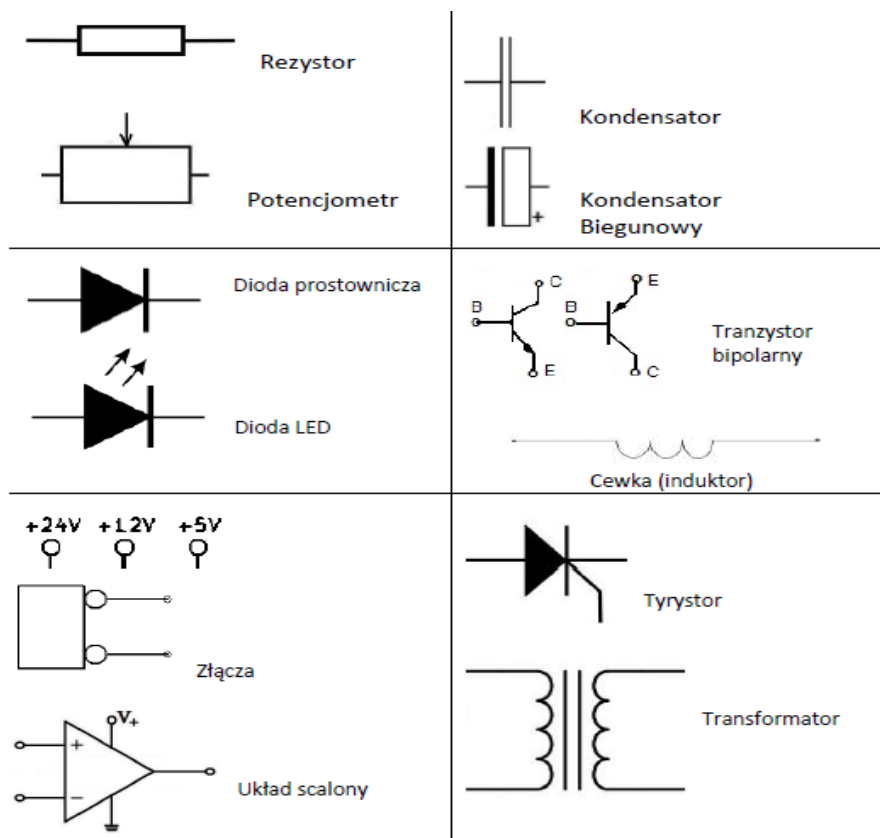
| | |
|---|---|
| Rezystor<br>Potencjometr | Kondensator<br>+<br>Kondensator Biegunowy |
| Dioda prostownicza<br>Dioda LED | C B E<br>E B C<br>Tranzystor bipolarny<br>Cewka (induktor) |
| +24V +12V +5V<br>Złącza<br>$V_+$<br>+<br>−<br>Układ scalony | Tyrystor<br>Transformator |